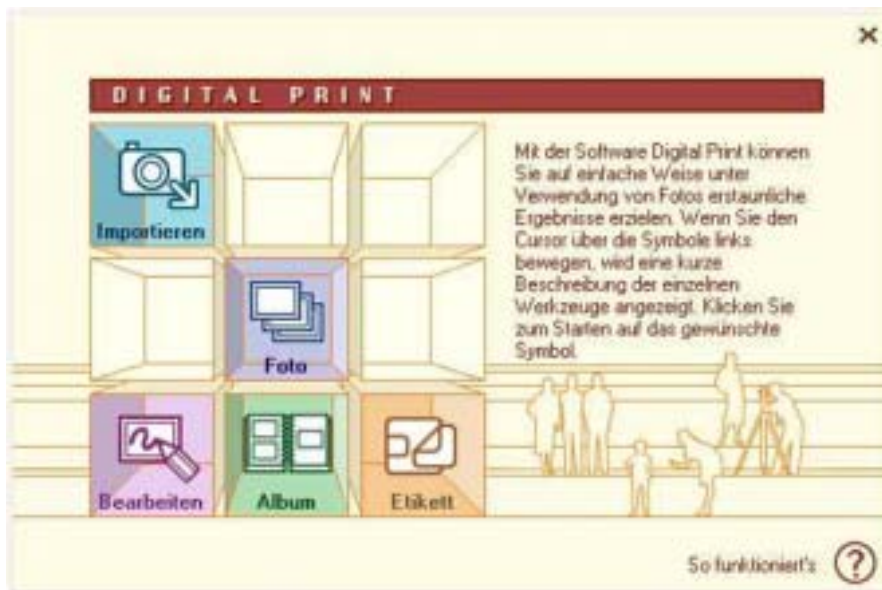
×

DIGITAL PRINT

Importieren

Foto

Bearbeiten

Album

Etikett

Mit der Software Digital Print können Sie auf einfache Weise unter Verwendung von Fotos erstaunliche Ergebnisse erzielen. Wenn Sie den Cursor über die Symbole links bewegen, wird eine kurze Beschreibung der einzelnen Werkzeuge angezeigt. Klicken Sie zum Starten auf das gewünschte Symbol.

So funktioniert's ?